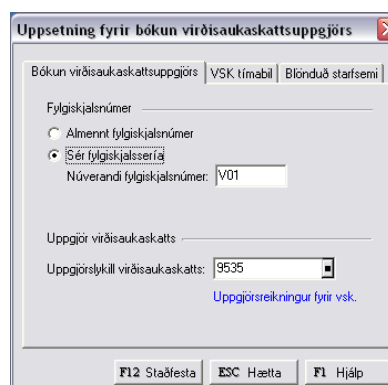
Uppsetning fyrir bókun virðisaukaskattsuppgjörs

Bókun virðisaukaskattsuppgjörs | VSK tímabil | Blönduð starfsemi

Fylgiskjalsnúmer

Almennt fylgiskjalsnúmer

Sér fylgiskjalssería

Núverandi fylgiskjalsnúmer: V01

Uppgjör virðisaukaskatts

Uppgjörslykill virðisaukaskatts: 9535

Uppgjörsreikningur fyrir vsk.

F12 Staðfesta

ESC Hætta

F1 Hjálp